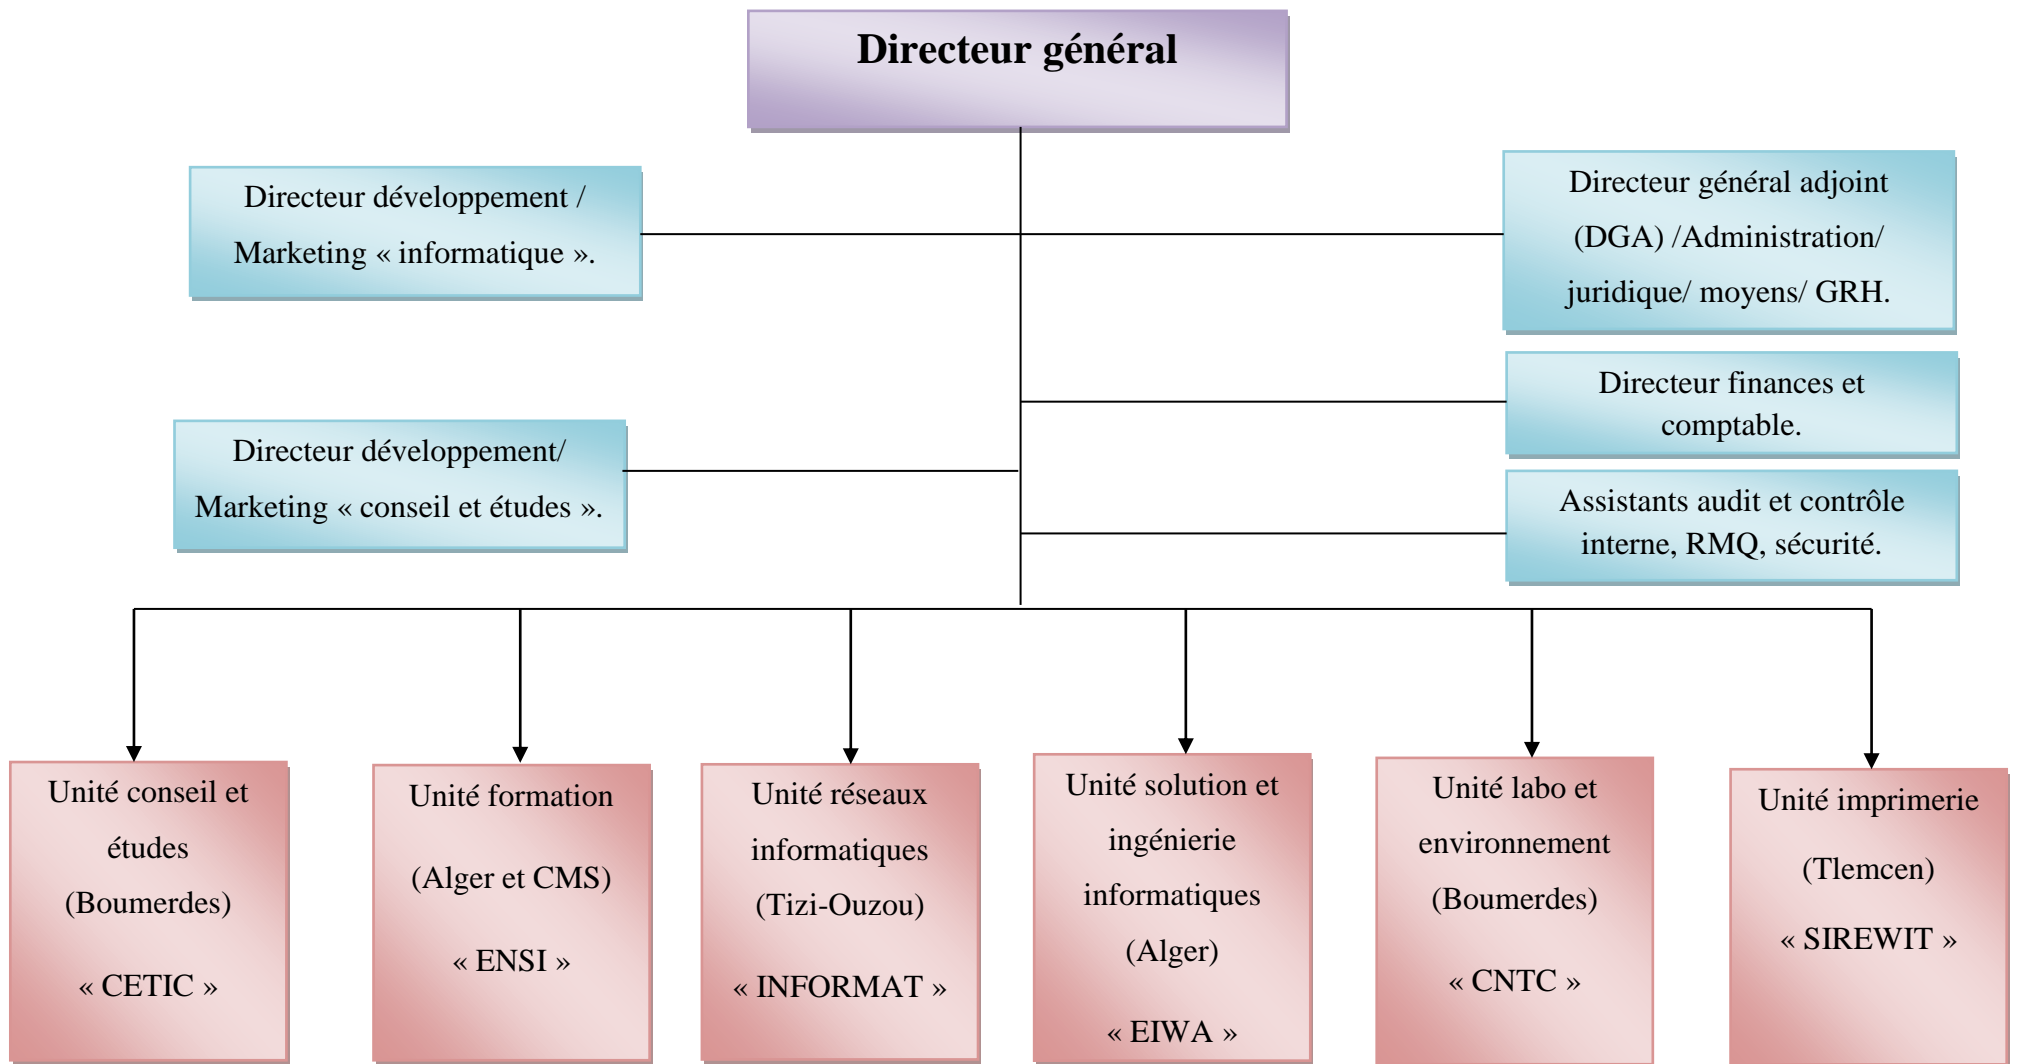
Directeur général

Directeur développement / Marketing « informatique ».

Directeur général adjoint (DGA) /Administration/ juridique/ moyens/ GRH.

Directeur finances et comptable.

Directeur développement/ Marketing « conseil et études ».

Assistants audit et contrôle interne, RMQ, sécurité.

Unité conseil et études (Boumerdes) « CETIC »

Unité formation (Alger et CMS) « ENSI »

Unité réseaux informatiques (Tizi-Ouzou) « INFORMAT »

Unité solution et ingénierie informatiques (Alger) « EIWA »

Unité labo et environnement (Boumerdes) « CNTC »

Unité imprimerie (Tlemcen) « SIREWIT »